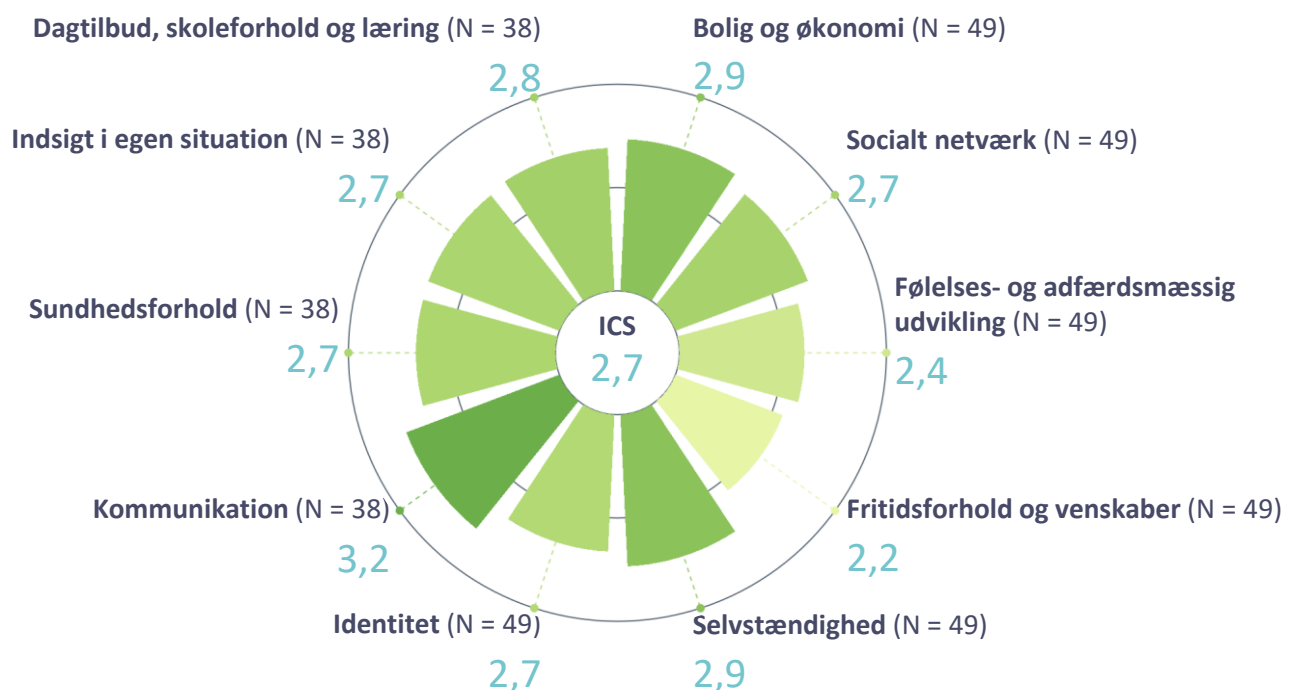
Dagtilbud, skoleforhold og læring (N = 38)
2,8

Bolig og økonomi (N = 49)
2,9

Indsigt i egen situation (N = 38)
2,7

Socialt netværk (N = 49)
2,7

Følelses- og adfærdsmæssig udvikling (N = 49)
2,4

Sundhedsforhold (N = 38)
2,7

ICS
2,7

Kommunikation (N = 38)
3,2

Fritidsforhold og venskaber (N = 49)
2,2

Identitet (N = 49)
2,7

Selvstændighed (N = 49)
2,9